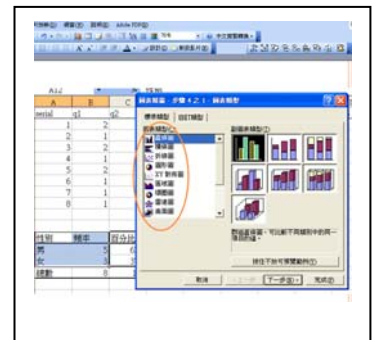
A11
serial q1 q2
1 2
2 1
3 2
4 1
5 2
6 1
7 1
8 1

圖表精靈 - 步驟 4 之 1 - 圖表類型
標準類型 自訂類型
圖表類型(C):
直條圖
橫條圖
折線圖
圓形圖
XY 散佈圖
區域圖
環圈圖
雷達圖
曲面圖
副圖表類型(I):
群組直條圖。可比較不同類別中的同一項目值。
按住不放可檢閱範例(V)
取消 < 上一步(B) 下一步(N) > 完成(F)

性別 頻率 百分比
男 5
女 3
總數 8